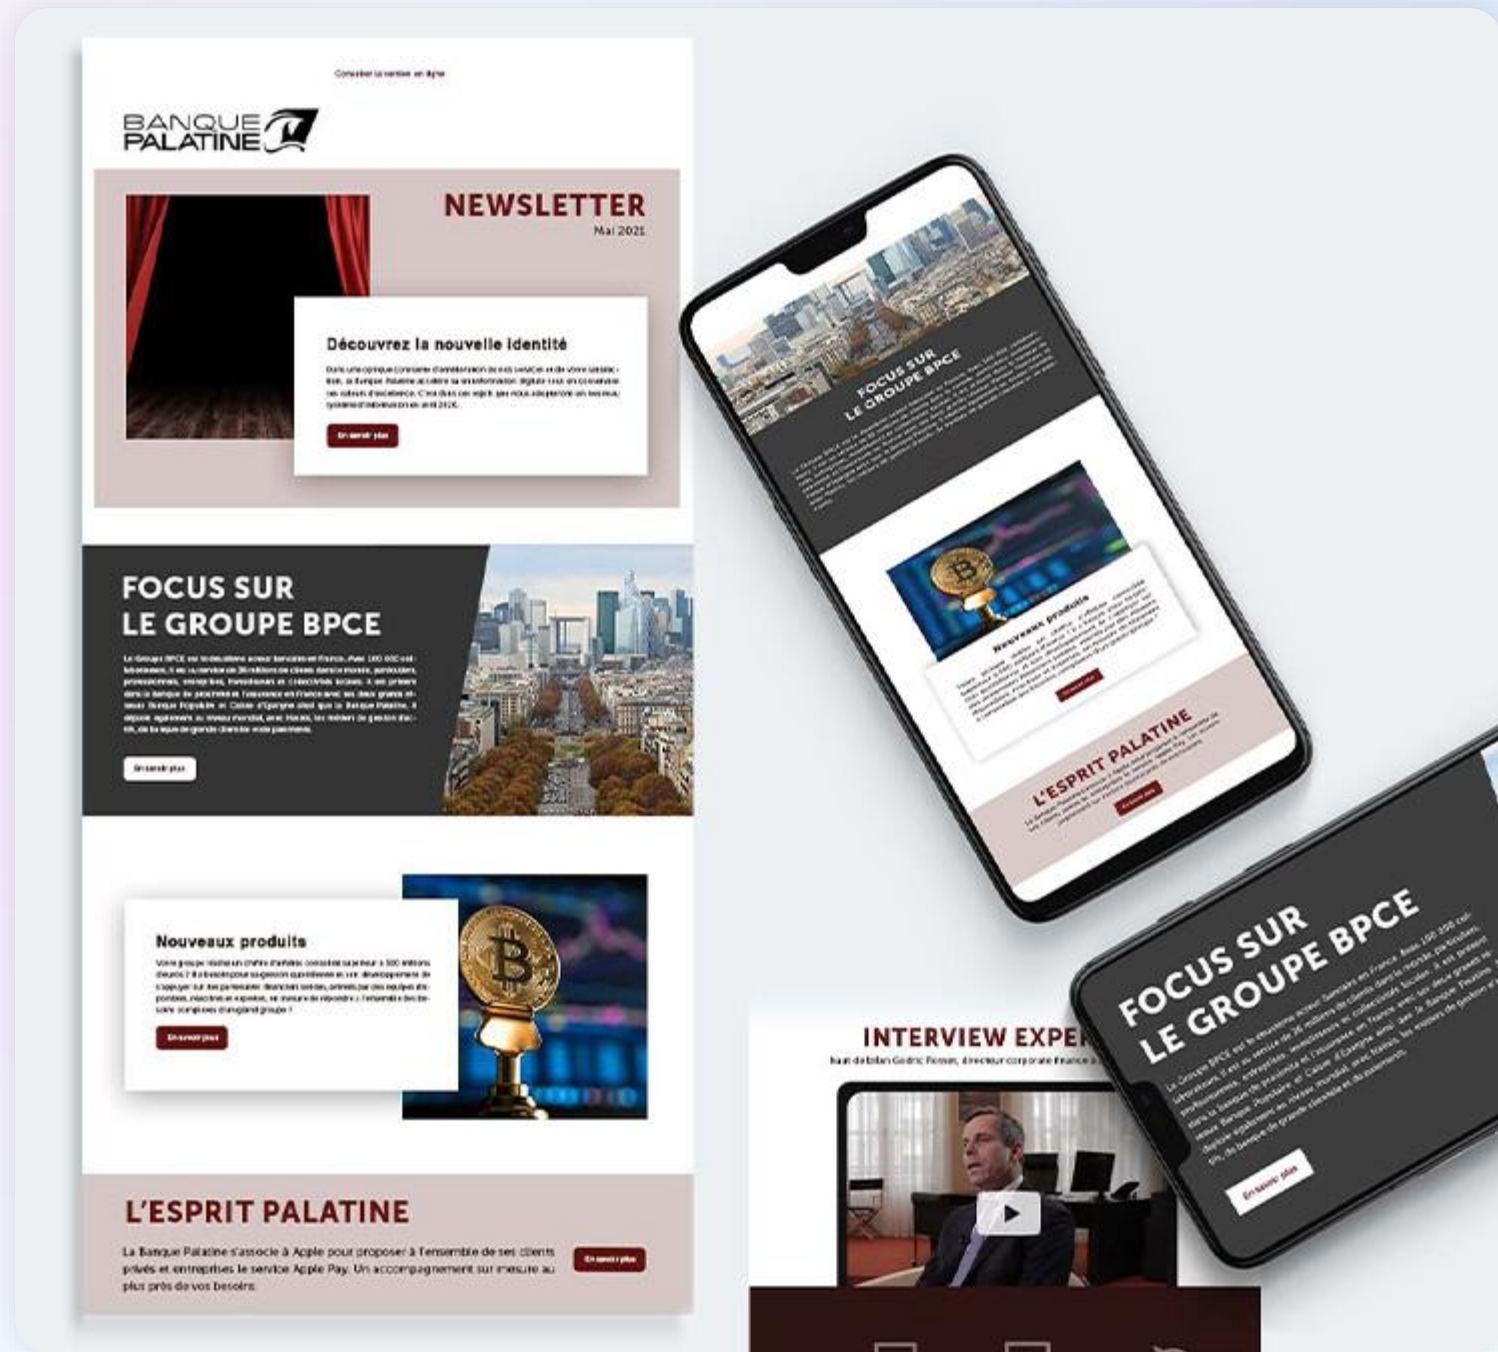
Consulter la version en ligne

BANQUE PALATINE

NEWSLETTER
Mai 2021

Découvrez la nouvelle identité

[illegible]

En savoir plus

FOCUS SUR
LE GROUPE BPCE

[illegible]

En savoir plus

Nouveaux produits

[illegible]

En savoir plus

L'ESPRIT PALATINE

La Banque Palatine s'associe à Apple pour proposer à l'ensemble de ses clients privés et entreprises le service Apple Pay. Un accompagnement sur mesure au plus près de vos besoins.

En savoir plus

FOCUS SUR
LE GROUPE BPCE

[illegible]

Nouveaux produits

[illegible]

L'ESPRIT PALATINE

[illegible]

INTERVIEW EXPER

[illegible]

FOCUS SUR
LE GROUPE BPCE

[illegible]

En savoir plus